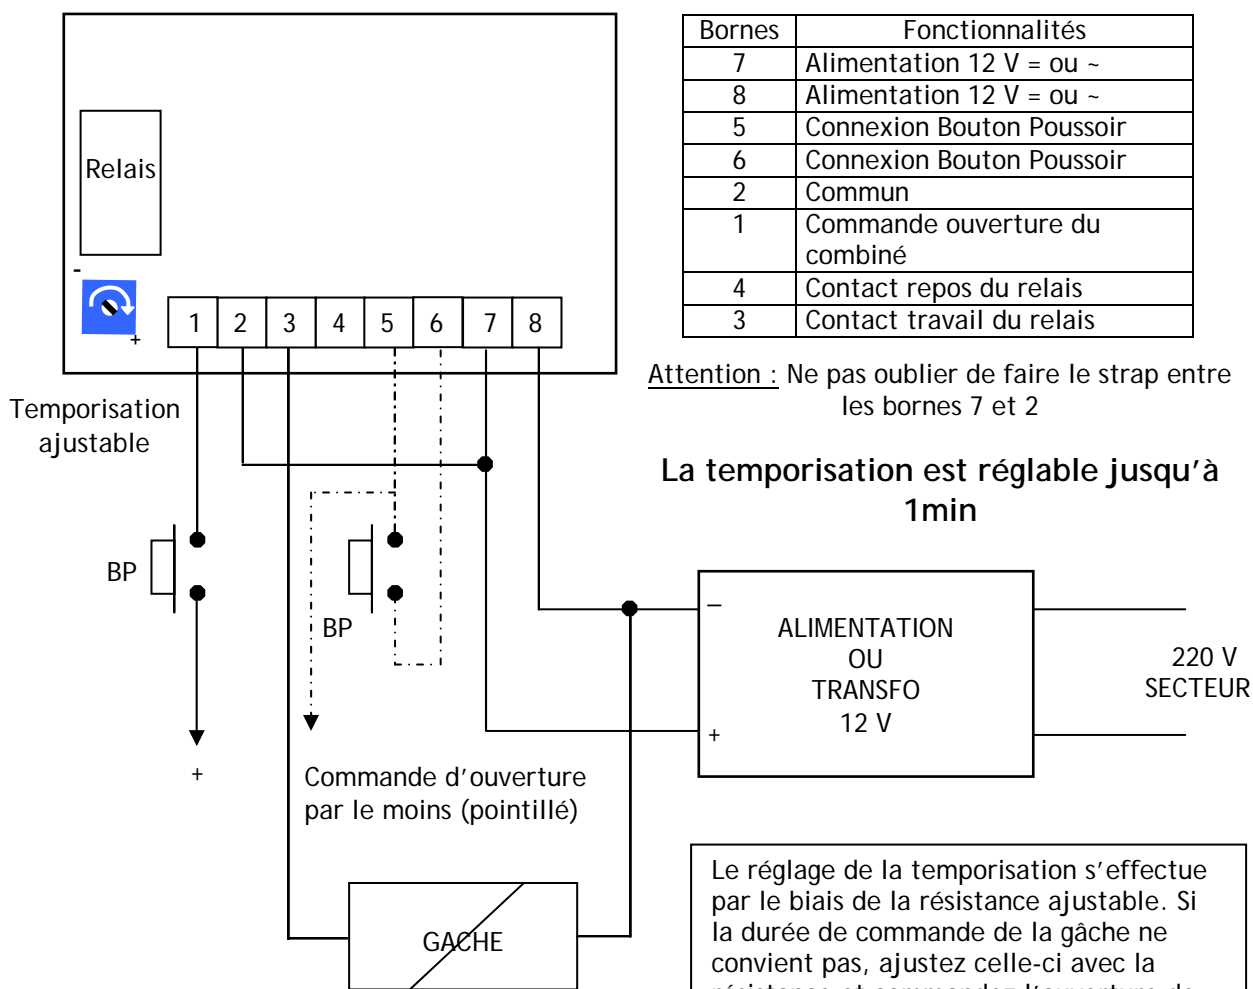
Relais

-

+

1 2 3 4 5 6 7 8

Temporisation ajustable

| Bornes | Fonctionnalités |
|---|---|
| 7 | Alimentation 12 V = ou ~ |
| 8 | Alimentation 12 V = ou ~ |
| 5 | Connexion Bouton Poussoir |
| 6 | Connexion Bouton Poussoir |
| 2 | Commun |
| 1 | Commande ouverture du combiné |
| 4 | Contact repos du relais |
| 3 | Contact travail du relais |

Attention : Ne pas oublier de faire le strap entre les bornes 7 et 2

**La temporisation est réglable jusqu'à 1min**

BP

BP

+

Commande d'ouverture par le moins (pointillé)

–

ALIMENTATION OU TRANSFO 12 V

+

220 V SECTEUR

GACHE

Le réglage de la temporisation s'effectue par le biais de la résistance ajustable. Si la durée de commande de la gâche ne convient pas, ajustez celle-ci avec la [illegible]